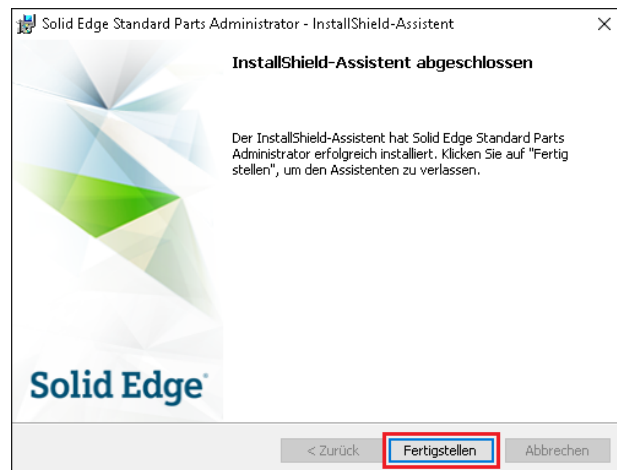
Solid Edge Standard Parts Administrator - InstallShield-Assistent

×

InstallShield-Assistent abgeschlossen

Der InstallShield-Assistent hat Solid Edge Standard Parts Administrator erfolgreich installiert. Klicken Sie auf "Fertig stellen", um den Assistenten zu verlassen.

Solid Edge

< Zurück

Fertigstellen

Abbrechen